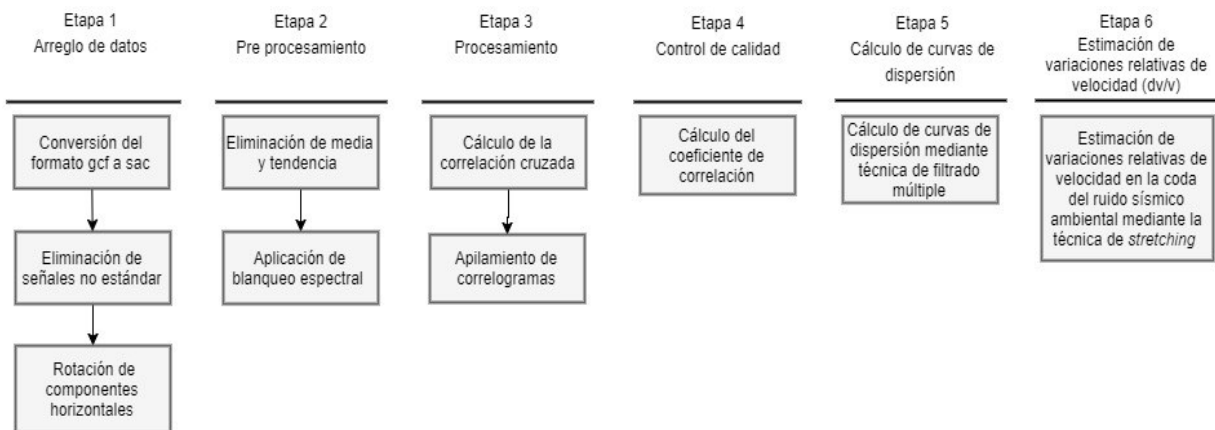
Etapa 1
Arreglo de datos

Conversión del formato gcf a sac

Eliminación de señales no estándar

Rotación de componentes horizontales

Etapa 2
Pre procesamiento

Eliminación de media y tendencia

Aplicación de blanqueo espectral

Etapa 3
Procesamiento

Cálculo de la correlación cruzada

Apilamiento de correlogramas

Etapa 4
Control de calidad

Cálculo del coeficiente de correlación

Etapa 5
Cálculo de curvas de dispersión

Cálculo de curvas de dispersión mediante técnica de filtrado múltiple

Etapa 6
Estimación de variaciones relativas de velocidad (dv/v)

Estimación de variaciones relativas de velocidad en la coda del ruido sísmico ambiental mediante la técnica de *stretching*